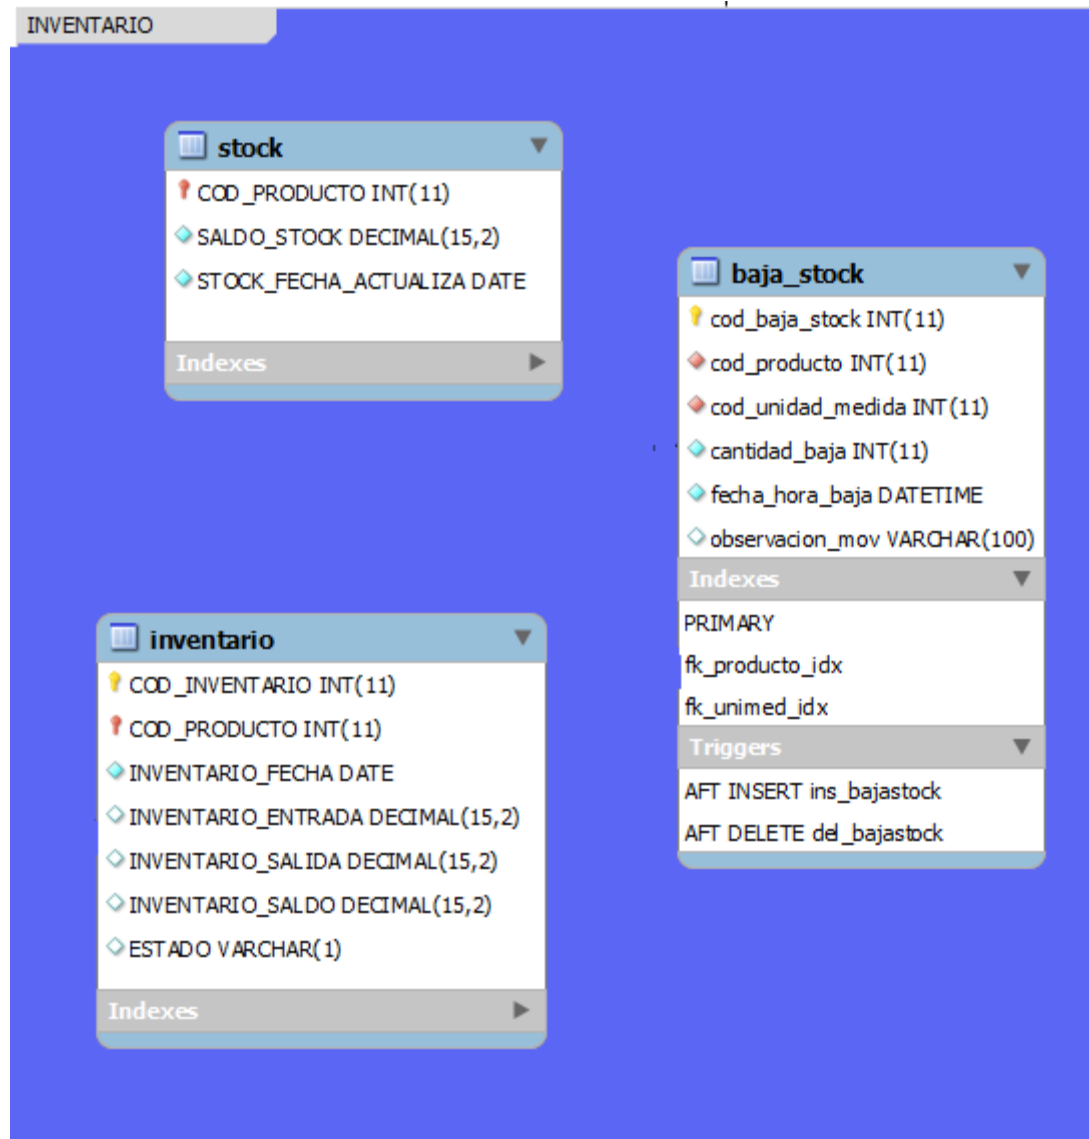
INVENTARIO

stock
COD_PRODUCTO INT(11)
SALDO_STOCK DECIMAL(15,2)
STOCK_FECHA_ACTUALIZA DATE
Indexes

baja_stock
cod_baja_stock INT(11)
cod_producto INT(11)
cod_unidad_medida INT(11)
cantidad_baja INT(11)
fecha_hora_baja DATETIME
observacion_mov VARCHAR(100)
Indexes
PRIMARY
fk_producto_idx
fk_unimed_idx
Triggers
AFT INSERT ins_bajastock
AFT DELETE del_bajastock

inventario
COD_INVENTARIO INT(11)
COD_PRODUCTO INT(11)
INVENTARIO_FECHA DATE
INVENTARIO_ENTRADA DECIMAL(15,2)
INVENTARIO_SALIDA DECIMAL(15,2)
INVENTARIO_SALDO DECIMAL(15,2)
ESTADO VARCHAR(1)
Indexes